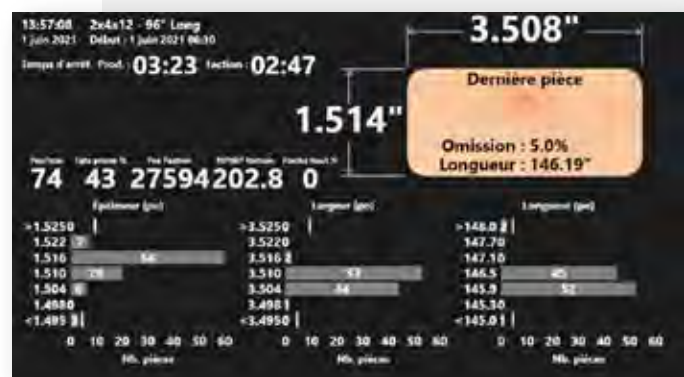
13:57:08 2x4x12 - 96" Long
1 juin 2021 Début : 1 juin 2021 06:30

Temps d'arrêt Prod. : 03:23 Inaction : 02:47

3.508"

1.514"

Dernière pièce

Omission : 5.0%
Longueur : 146.19"

74 43 27594 202.8 0

Épaisseur (po)
>1.5250
1.522 7
1.516 56
1.510 19
1.504 6
1.4980
<1.495 3
0 10 20 30 40 50 60
Nb. pièces

Largeur (po)
>3.5250
3.5220
3.516 2
3.510 53
3.504 34
3.498 1
<3.4950
0 10 20 30 40 50 60
Nb. pièces

Longueur (po)
>148.0 2
147.70
147.10
146.5 45
145.9 52
145.30
<145.0 1
0 10 20 30 40 50 60
Nb. pièces